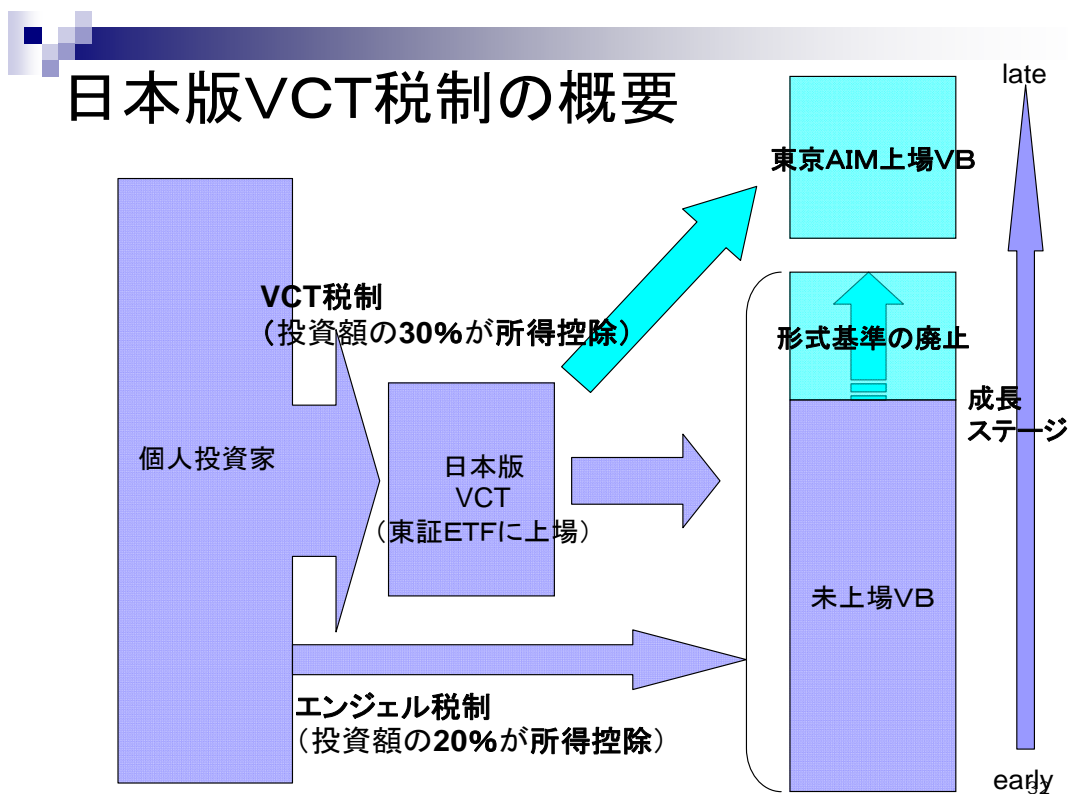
日本版VCT税制の概要

late

東京AIM上場VB

VCT税制
（投資額の30%が所得控除）

形式基準の廃止

成長
ステージ

個人投資家

日本版
VCT
（東証ETFに上場）

未上場VB

エンジェル税制
（投資額の20%が所得控除）

early

32